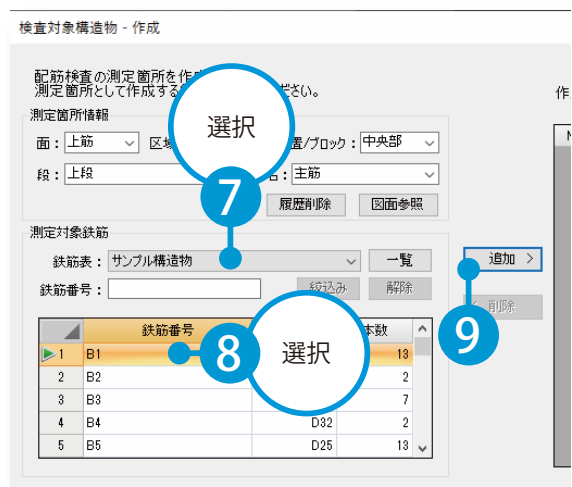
検査対象構造物 - 作成

配筋検査の測定箇所を作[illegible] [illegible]ださい。
測定箇所として作成する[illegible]

作

測定箇所情報
面：上筋
区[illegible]
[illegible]置/ブロック：中央部
段：上段
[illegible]：主筋
履歴削除
図面参照

選択

7

測定対象鉄筋
鉄筋表：サンプル構造物
一覧
鉄筋番号：
絞込み
解除

追加 >
削除

9

| | 鉄筋番号 | | 本数 |
|---|---|---|---|
| 1 | B1 | | 13 |
| 2 | B2 | | 2 |
| 3 | B3 | | 7 |
| 4 | B4 | D32 | 2 |
| 5 | B5 | D25 | 13 |

8

選択